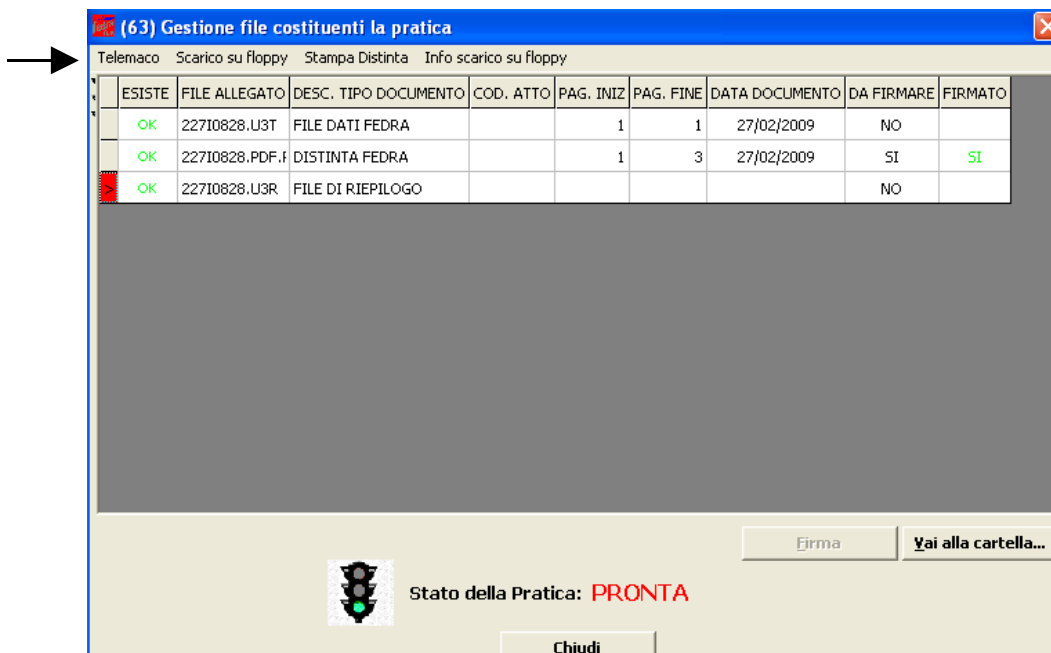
(63) Gestione file costituenti la pratica

Telemaco Scarico su floppy Stampa Distinta Info scarico su floppy

| | ESISTE | FILE ALLEGATO | DESC. TIPO DOCUMENTO | COD. ATTO | PAG. INIZ | PAG. FINE | DATA DOCUMENTO | DA FIRMARE | FIRMATO |
|---|---|---|---|---|---|---|---|---|---|
| | OK | 227I0828.U3T | FILE DATI FEDRA | | 1 | 1 | 27/02/2009 | NO | |
| | OK | 227I0828.PDF.I | DISTINTA FEDRA | | 1 | 3 | 27/02/2009 | SI | SI |
| > | OK | 227I0828.U3R | FILE DI RIEPILOGO | | | | | NO | |

Firma Vai alla cartella...

Stato della Pratica: PRONTA

Chiudi